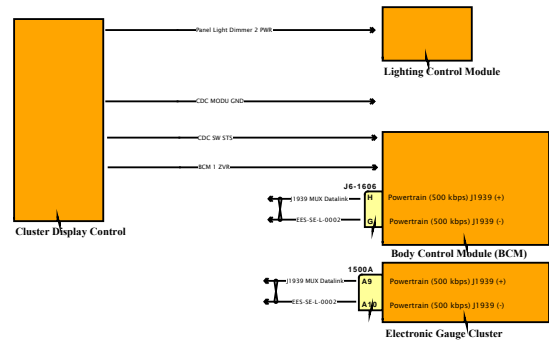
Panel Light Dimmer 2 PWR

Lighting Control Module

CDC MODU GND

CDC SW STS

BCM 1 ZVR

Cluster Display Control

J6-1606

H

G

J1939 MUX Datalink

EES-SE-L-0002

Powertrain (500 kbps) J1939 (+)

Powertrain (500 kbps) J1939 (-)

Body Control Module (BCM)

1500A

A9

A10

J1939 MUX Datalink

EES-SE-L-0002

Powertrain (500 kbps) J1939 (+)

Powertrain (500 kbps) J1939 (-)

Electronic Gauge Cluster